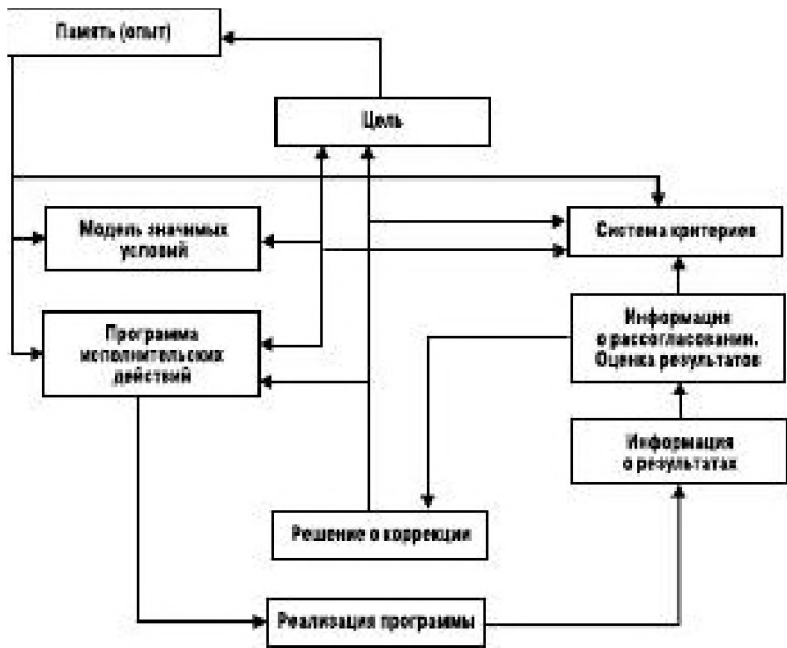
Память (опыт)

Цель

Модель значимых условий

Система критериев

Программа исполнительских действий

Информация о рассогласовании. Оценка результатов

Информация о результатах

Решение о коррекции

Реализация программы